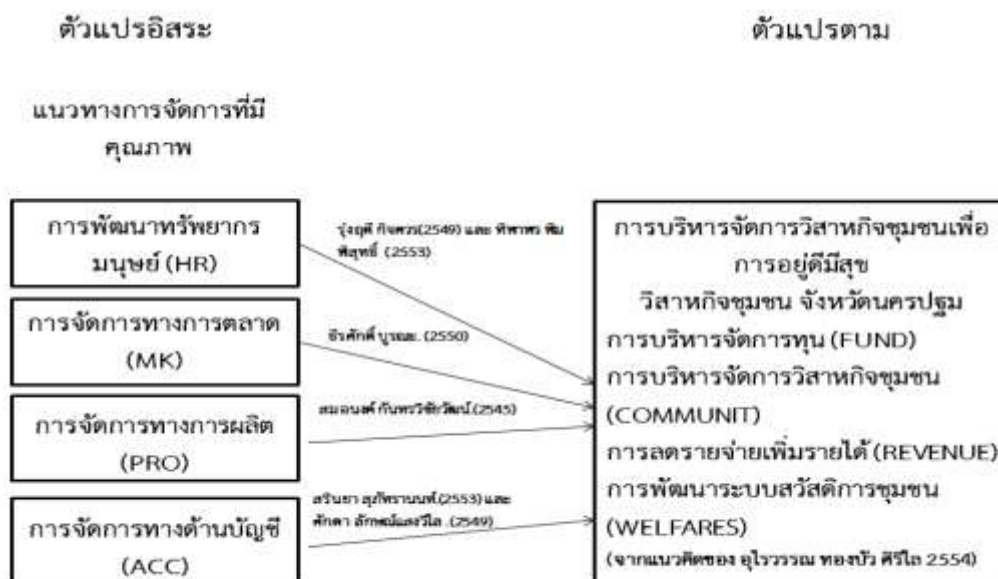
ตัวแปรอิสระ

ตัวแปรตาม

แนวทางการจัดการที่มีคุณภาพ

การพัฒนาทรัพยากรมนุษย์ (HR)

การจัดการทางการตลาด (MK)

การจัดการทางการผลิต (PRO)

การจัดการทางด้านบัญชี (ACC)

รุ่งฤดี กิจควร(2549) และ ทิพาพร พิมพิสุทธิ์ (2553)

ธีรศักดิ์ บูรณะ (2550)

สมอนงค์ กันทรวิชัยวัฒน์ (2545)

สรินยา สุภัทรานนท์(2553) และ ศักดา ลักษณ์และวิไล .(2549)

การบริหารจัดการวิสาหกิจชุมชนเพื่อการอยู่ดีมีสุข
วิสาหกิจชุมชน จังหวัดนครปฐม
การบริหารจัดการทุน (FUND)
การบริหารจัดการวิสาหกิจชุมชน (COMMUNIT)
การลดรายจ่ายเพิ่มรายได้ (REVENUE)
การพัฒนาระบบสวัสดิการชุมชน (WELFARES)
(จากแนวคิดของ อุไรวรรณ ทองบัว ศิริโต 2554)